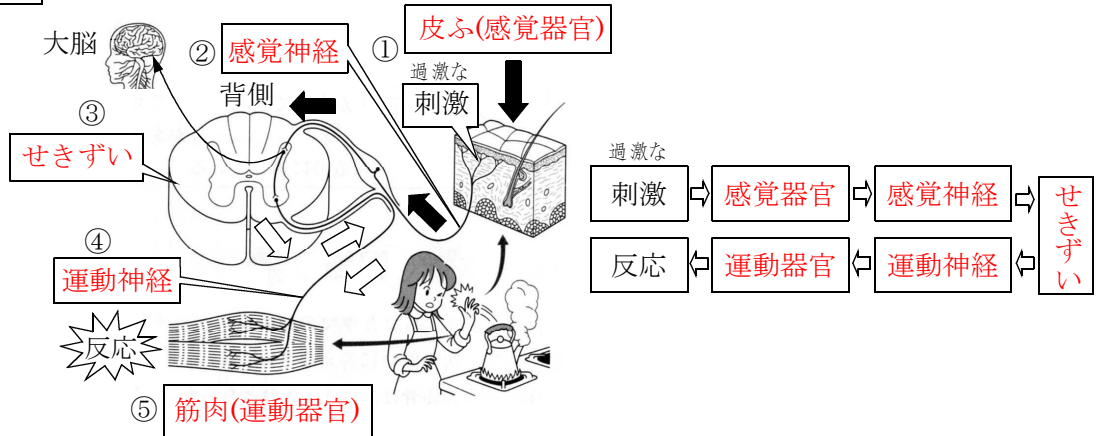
大脳

② 感覚神経

① 皮ふ(感覚器官)

過激な

刺激

背側

③

せきずい

④

運動神経

反応

⑤ 筋肉(運動器官)

過激な

| 刺激 | ⇨ | 感覚器官 | ⇨ | 感覚神経 | ⇨ | せきずい |
|---|---|---|---|---|---|---|
| 反応 | ⇦ | 運動器官 | ⇦ | 運動神経 | ⇦ | |